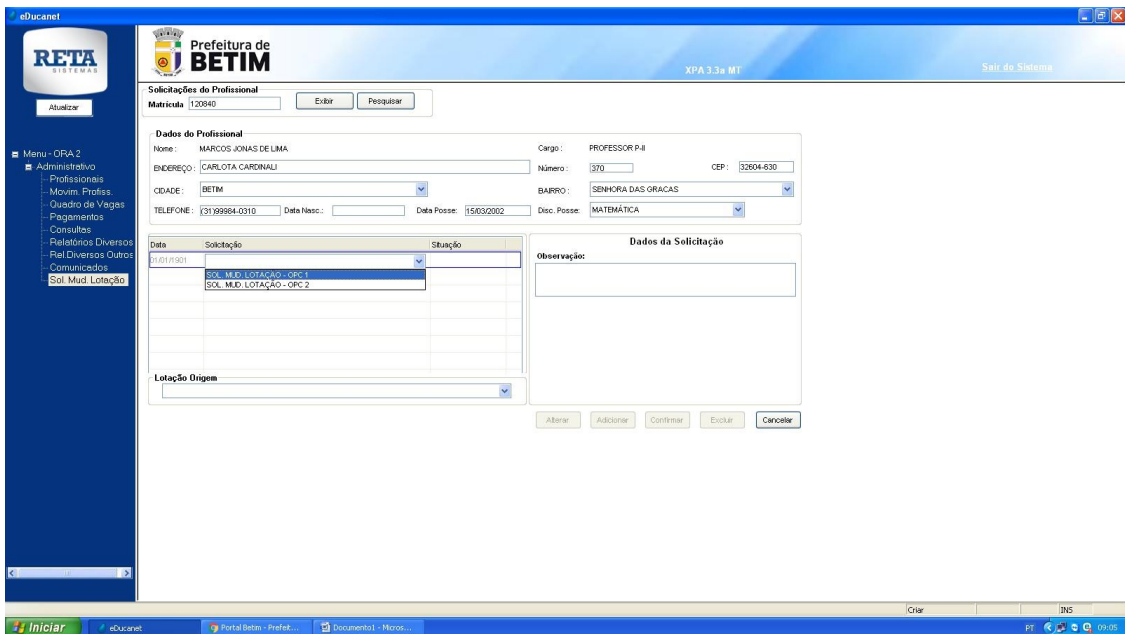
eDucanet

RETA SISTEMAS

Atualizar

Prefeitura de BETIM

XPA 3.3a MT

Sair do Sistema

Solicitações do Profissional
Matricula 120840
Exibir
Pesquisar

Menu - ORA 2
Administrativo
Profissionais
Movim. Profiss.
Quadro de Vagas
Pagamentos
Consultas
Relatórios Diversos
Rel.Diversos Outros
Comunicados
Sol. Mud. Lotação

Dados do Profissional
Nome: MARCOS JONAS DE LIMA
Cargo: PROFESSOR P-II
ENDEREÇO: CARLOTA CARDINALI
Número: 370
CEP: 32604-630
CIDADE: BETIM
BAIRRO: SENHORA DAS GRACAS
TELEFONE: (31)99984-0310
Data Nasc.:
Data Posse: 15/03/2002
Disc. Posse: MATEMÁTICA

| Data | Solicitação | Situação |
|---|---|---|
| 01/01/1931 | | |
| | SOL. MUD. LOTAÇAO - OPC 1 | |
| | SOL. MUD. LOTAÇAO - OPC 2 | |

Lotação Origem

Dados da Solicitação
Observação:

Alterar
Adicionar
Confirmar
Excluir
Cancelar

Criar
INS

Iniciar
eDucanet
Portal Betim - Prefeit...
Documento1 - Micros...
PT
09:05